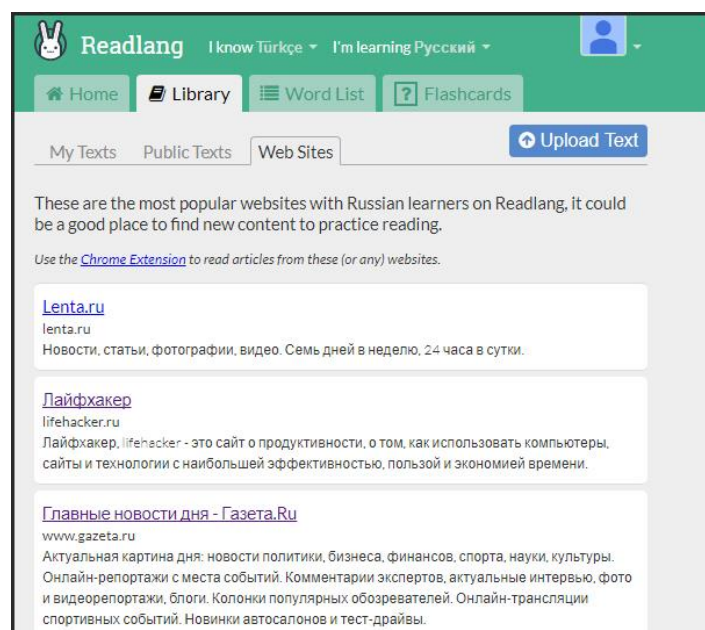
Readlang I know Türkçe ▾ I'm learning Русский ▾

Home Library Word List Flashcards

My Texts Public Texts Web Sites

Upload Text

These are the most popular websites with Russian learners on Readlang, it could be a good place to find new content to practice reading.

Use the Chrome Extension to read articles from these (or any) websites.

Lenta.ru
lenta.ru
Новости, статьи, фотографии, видео. Семь дней в неделю, 24 часа в сутки.

Лайфхакер
lifehacker.ru
Лайфхакер, lifehacker - это сайт о продуктивности, о том, как использовать компьютеры, сайты и технологии с наибольшей эффективностью, пользой и экономией времени.

Главные новости дня - Газета.Ru
www.gazeta.ru
Актуальная картина дня: новости политики, бизнеса, финансов, спорта, науки, культуры. Онлайн-репортажи с места событий. Комментарии экспертов, актуальные интервью, фото и видеорепортажи, блоги. Колонки популярных обозревателей. Онлайн-трансляции спортивных событий. Новинки автосалонов и тест-драйвы.